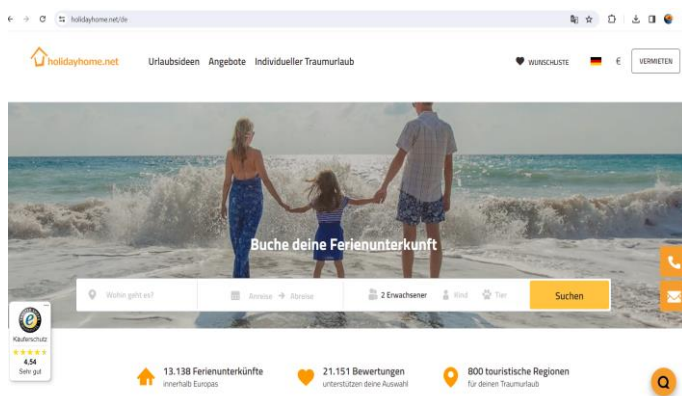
holidayhome.net/de

holidayhome.net Urlaubsideen Angebote Individueller Traumurlaub

WUNSCHLISTE € VERMIETEN

Buche deine Ferienunterkunft

Wohin geht es? Anreise → Abreise 2 Erwachsener Kind Tier Suchen

Käuferschutz ★★★★★ 4,54 Sehr gut

13.138 Ferienunterkünfte innerhalb Europas

21.151 Bewertungen unterstützen deine Auswahl

800 touristische Regionen für deinen Traumurlaub